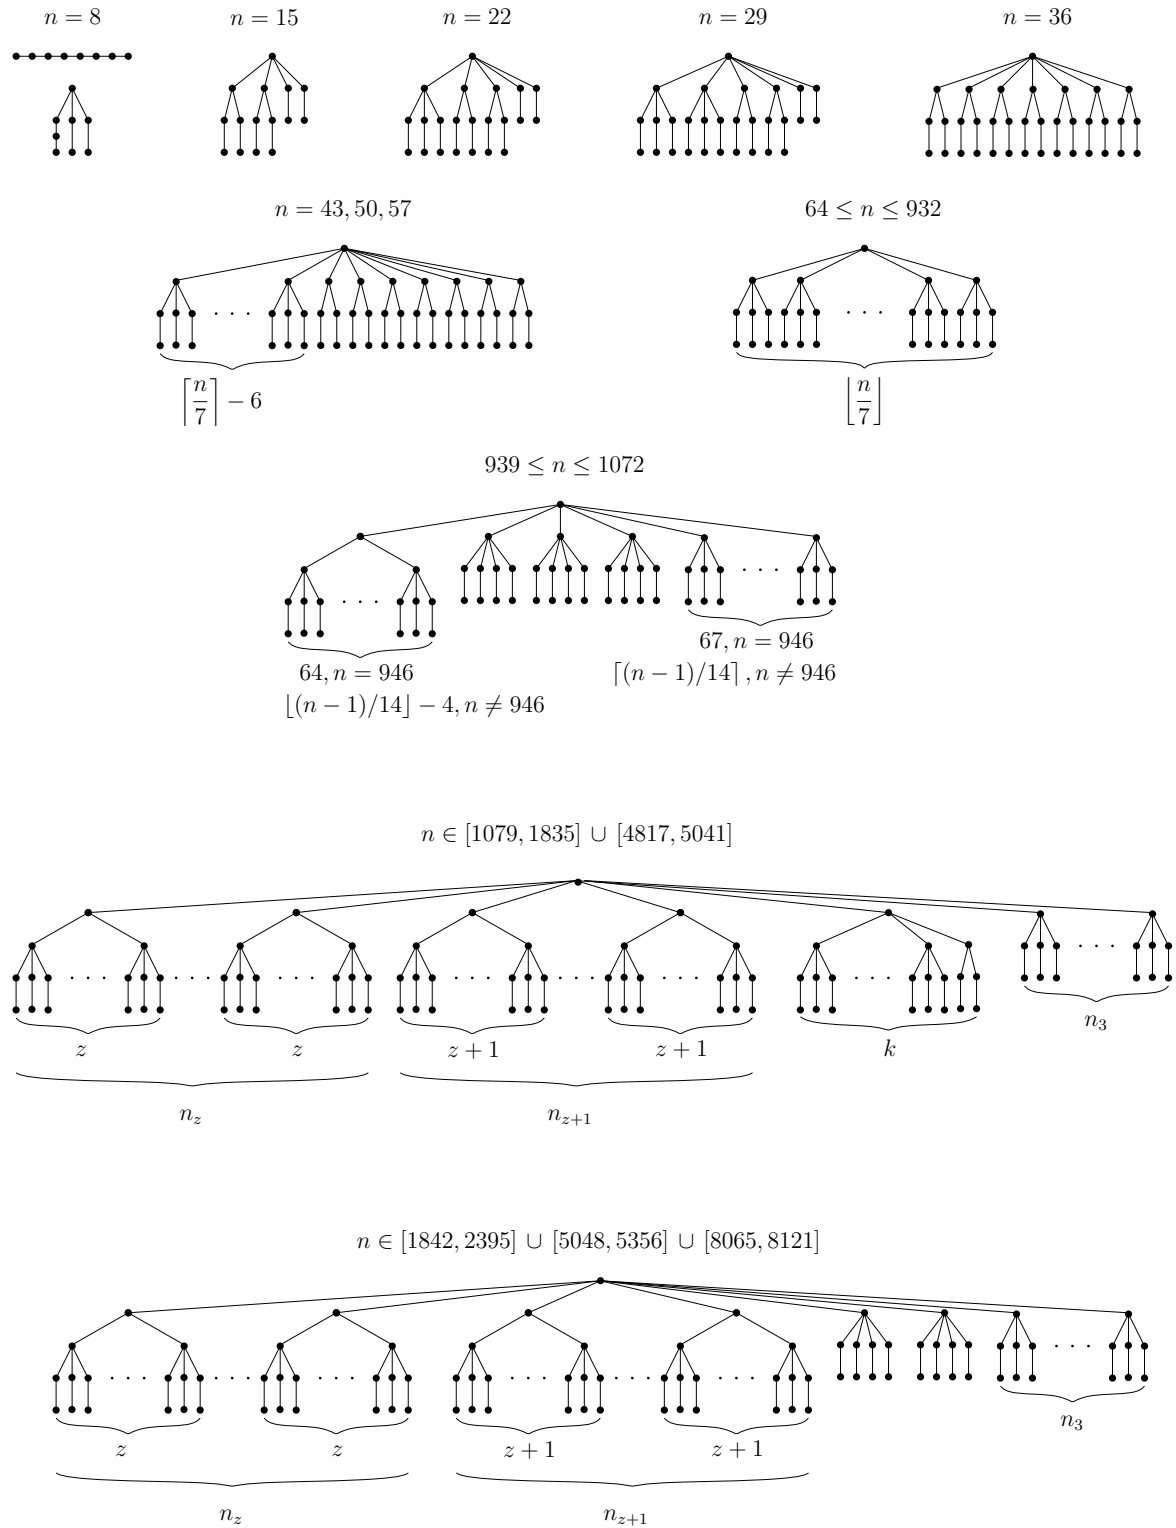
$n = 8$

$n = 15$

$n = 22$

$n = 29$

$n = 36$

$n = 43, 50, 57$

$\left\lceil \frac{n}{7} \right\rceil - 6$

$64 \leq n \leq 932$

$\left\lfloor \frac{n}{7} \right\rfloor$

$939 \leq n \leq 1072$

$64, n = 946$

$\lfloor (n-1)/14 \rfloor - 4, n \neq 946$

$67, n = 946$

$\lceil (n-1)/14 \rceil, n \neq 946$

$n \in [1079, 1835] \cup [4817, 5041]$

$z$

$z$

$z+1$

$z+1$

$k$

$n_3$

$n_z$

$n_{z+1}$

$n \in [1842, 2395] \cup [5048, 5356] \cup [8065, 8121]$

$z$

$z$

$z+1$

$z+1$

$n_3$

$n_z$

$n_{z+1}$